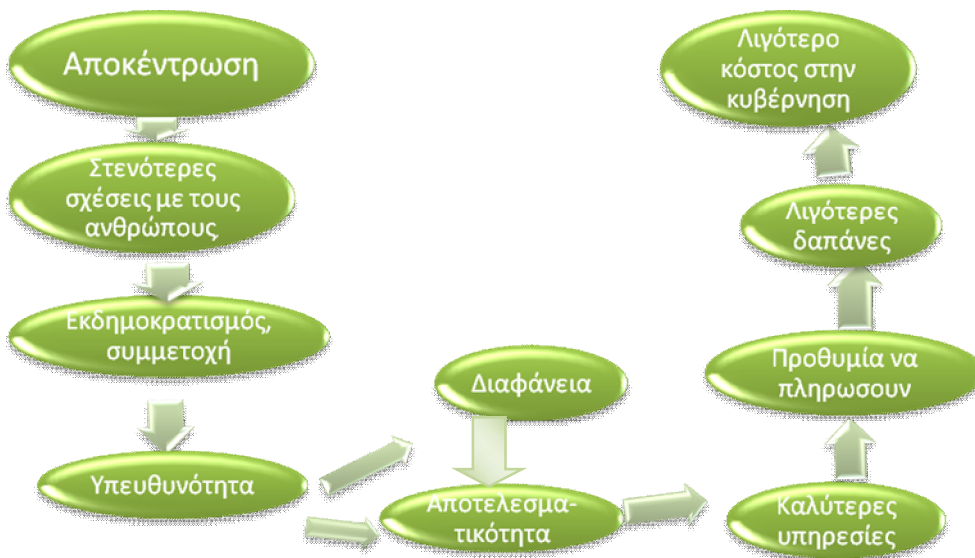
Αποκέντρωση

Στενότερες σχέσεις με τους ανθρώπους

Εκδημοκρατισμός, συμμετοχή

Υπευθυνότητα

Διαφάνεια

Αποτελεσματικότητα

Καλύτερες υπηρεσίες

Προθυμία να πληρωσουν

Λιγότερες δαπάνες

Λιγότερο κόστος στην κυβέρνηση